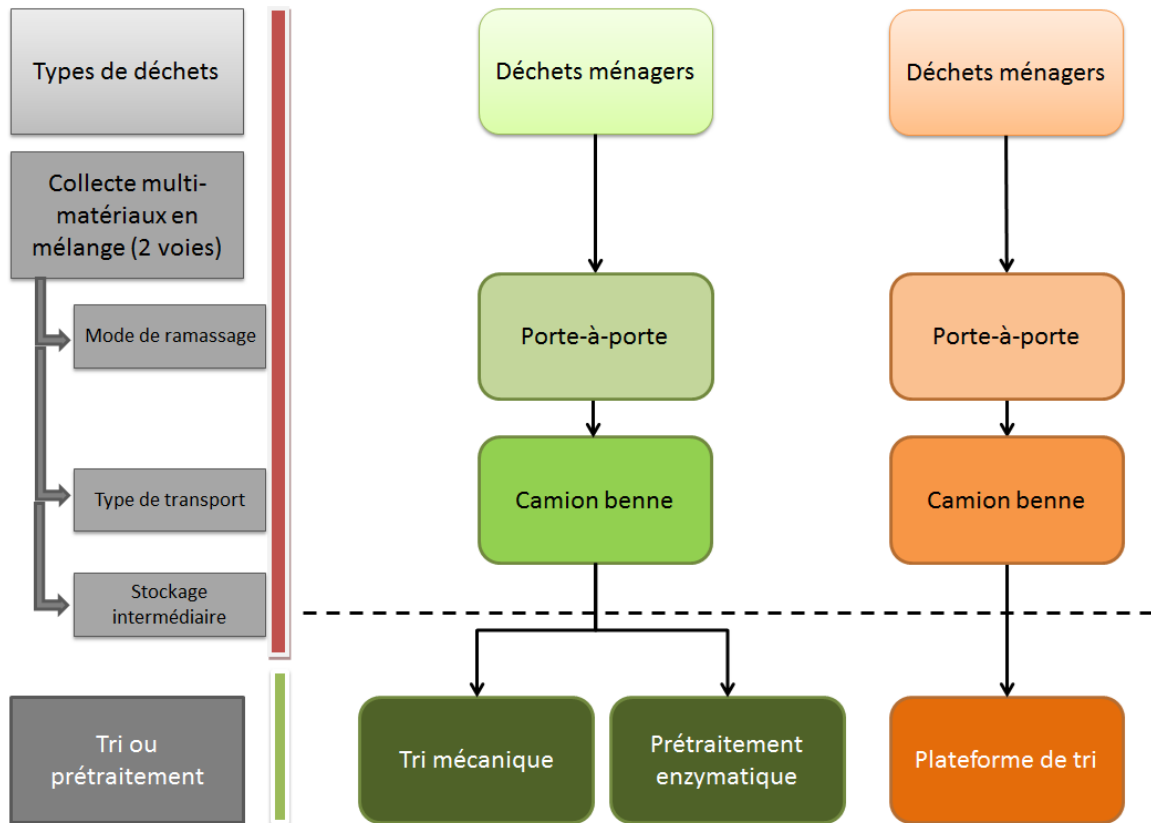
Types de déchets

Collecte multi-matériaux en mélange (2 voies)

Mode de ramassage

Type de transport

Stockage intermédiaire

Tri ou prétraitement

Déchets ménagers

Porte-à-porte

Camion benne

Tri mécanique

Prétraitement enzymatique

Déchets ménagers

Porte-à-porte

Camion benne

Plateforme de tri